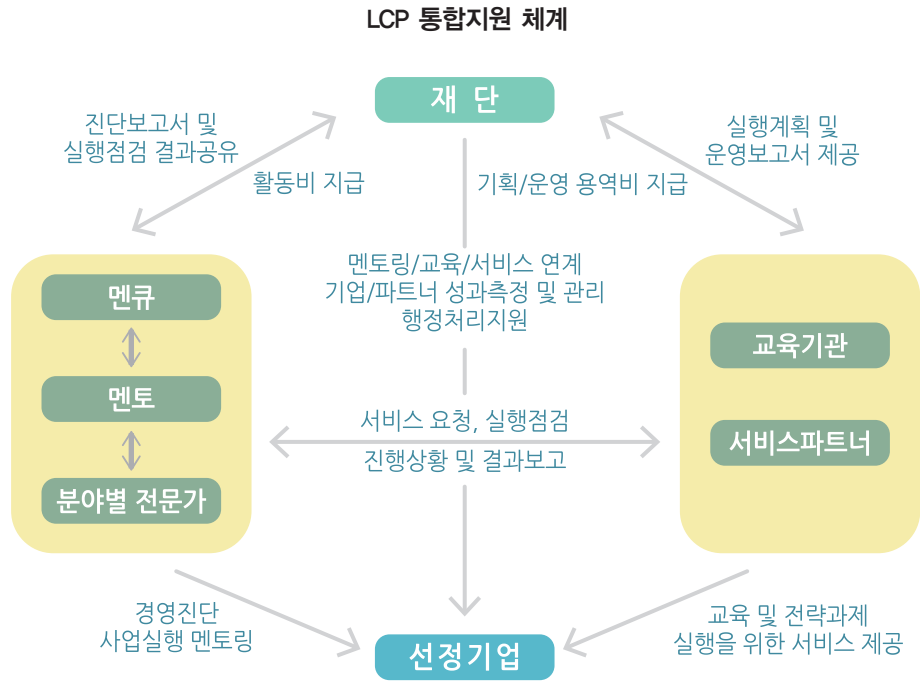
LCP 통합지원 체계

재 단

진단보고서 및 실행점검 결과공유

활동비 지급

기획/운영 용역비 지급

실행계획 및 운영보고서 제공

멘토링/교육/서비스 연계
기업/파트너 성과측정 및 관리
행정처리지원

멘큐

멘토

분야별 전문가

교육기관

서비스파트너

서비스 요청, 실행점검

진행상황 및 결과보고

경영진단
사업실행 멘토링

교육 및 전략과제
실행을 위한 서비스 제공

선정기업